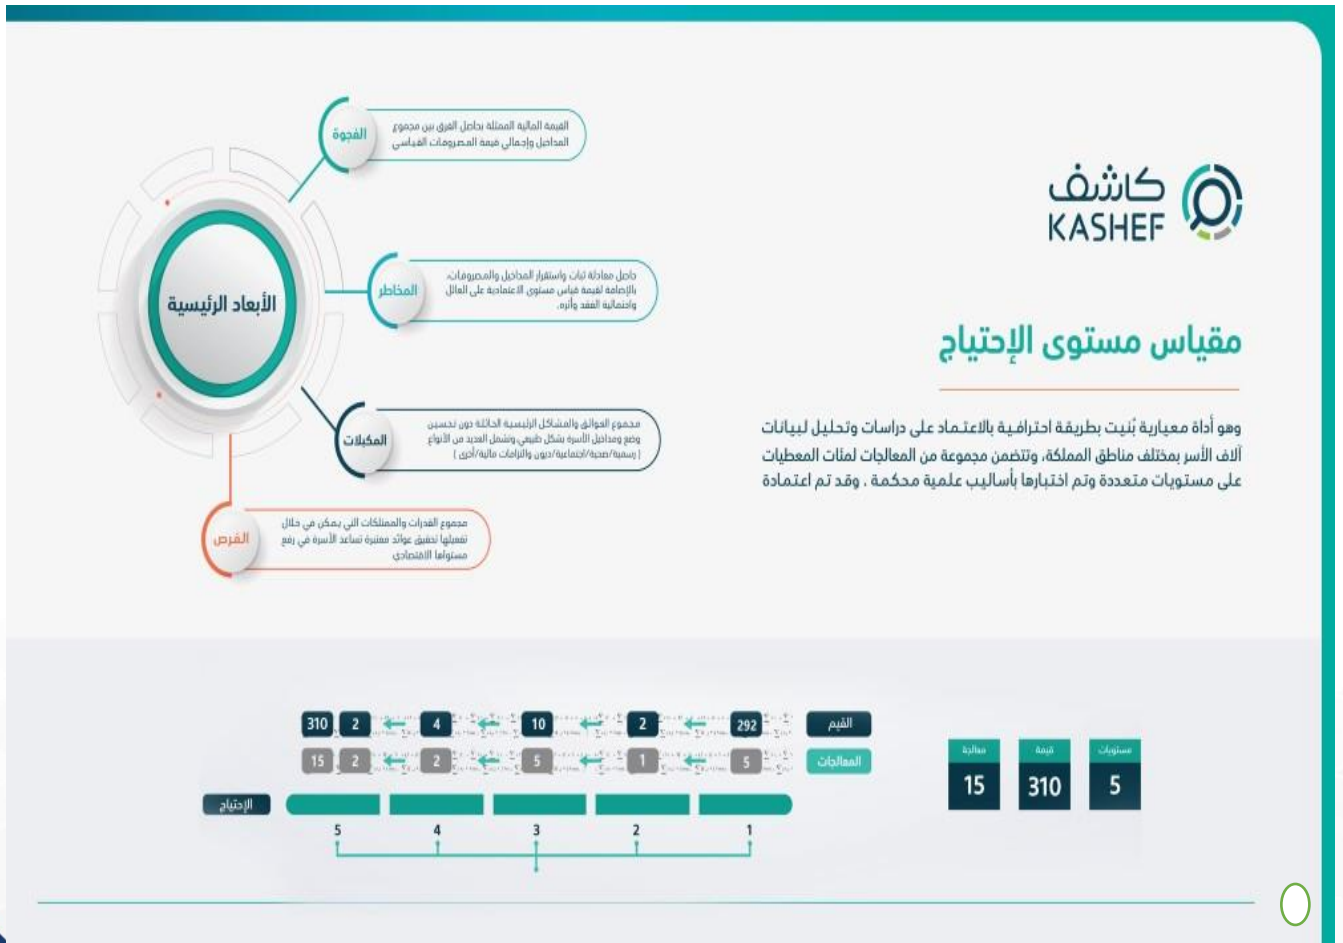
كاشف
KASHEF

مقياس مستوى الإحتياج

وهو أداة معيارية بُنيت بطريقة احترافية بالاعتماد على دراسات وتحليل لبيانات آلاف الأسر بمختلف مناطق المملكة، وتتضمن مجموعة من المعالجات لمئات المعطيات على مستويات متعددة وتم اختبارها بأساليب علمية محكمة ، وقد تم اعتمادة

الأبعاد الرئيسية

الفجوة
القيمة المالية الممثلة بحاصل الفرق بين مجموع المداخيل وإجمالي قيمة المصروفات القياسي

المخاطر
حاصل معادلة ثبات واستقرار المداخيل والمصروفات، بالإضافة لقيمة قياس مستوى الاعتمادية على العائل واحتمالية الفقد وأثره.

المكبلات
مجموع العوائق والمشاكل الرئيسية الحائلة دون تحسين وضع ومداخيل الأسرة بشكل طبيعي وتشمل العديد من الأنواع ( رسمية/صحية/اجتماعية/ديون والتزامات مالية/أخرى )

الفرص
مجموع القدرات والممتلكات التي يمكن في حال تفعيلها تحقيق عوائد معتبرة تساعد الأسرة في رفع مستواها الاقتصادي

| معالجة | قيمة | مستويات |
|---|---|---|
| 15 | 310 | 5 |

القيم: 292 ← 2 ← 10 ← 4 ← 2 310
المعالجات: 5 ← 1 ← 5 ← 2 ← 2 15

الإحتياج
1 2 3 4 5